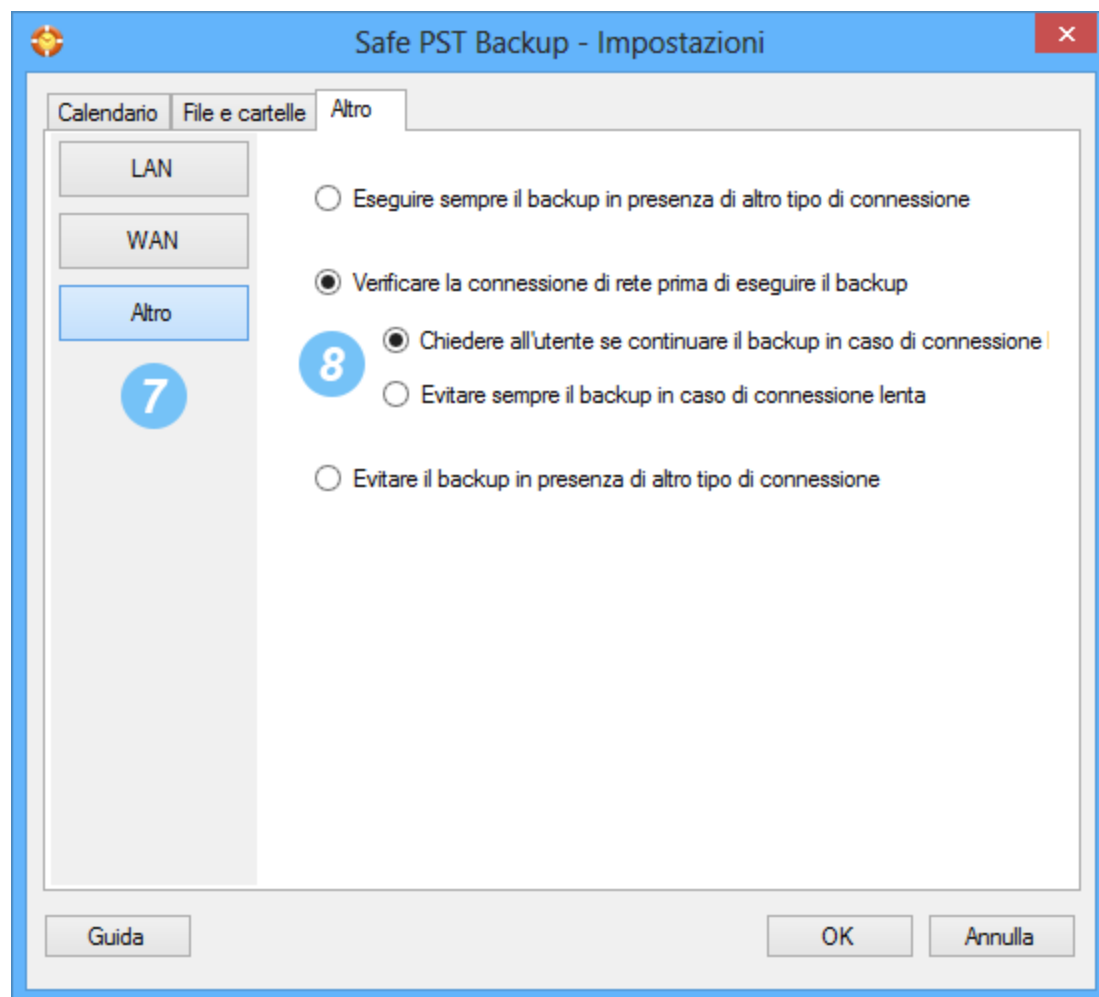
Safe PST Backup - Impostazioni

Calendario | File e cartelle | Altro

LAN

WAN

Altro

7

Eseguire sempre il backup in presenza di altro tipo di connessione

Verificare la connessione di rete prima di eseguire il backup

8

Chiedere all'utente se continuare il backup in caso di connessione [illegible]

Evitare sempre il backup in caso di connessione lenta

Evitare il backup in presenza di altro tipo di connessione

Guida

OK

Annulla